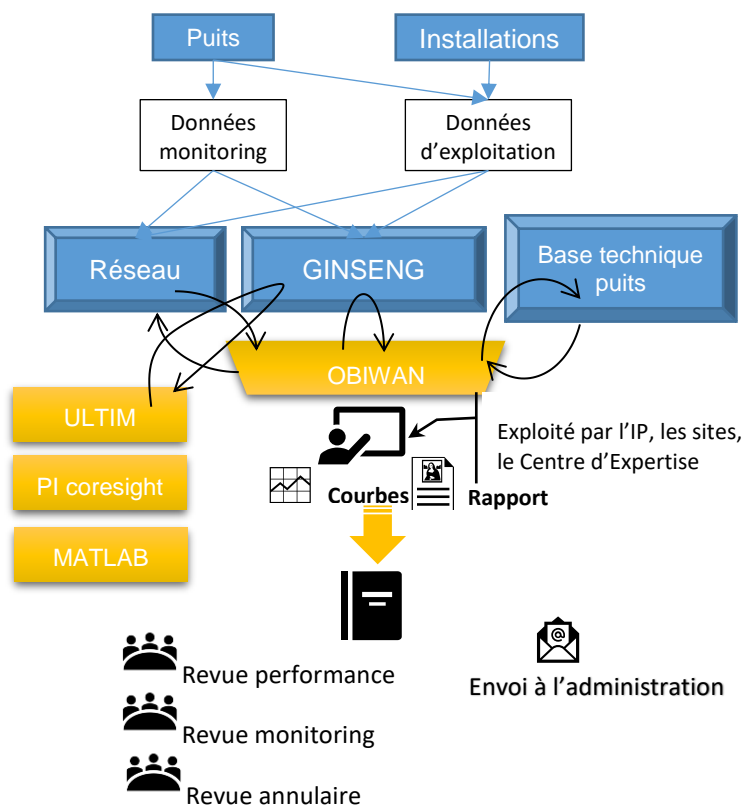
Puits

Installations

Données monitoring

Données d'exploitation

Réseau

GINSENG

Base technique puits

OBIWAN

ULTIM

PI coresight

MATLAB

Exploité par l'IP, les sites, le Centre d'Expertise

Courbes

Rapport

Revue performance

Revue monitoring

Revue annulaire

Envoi à l'administration